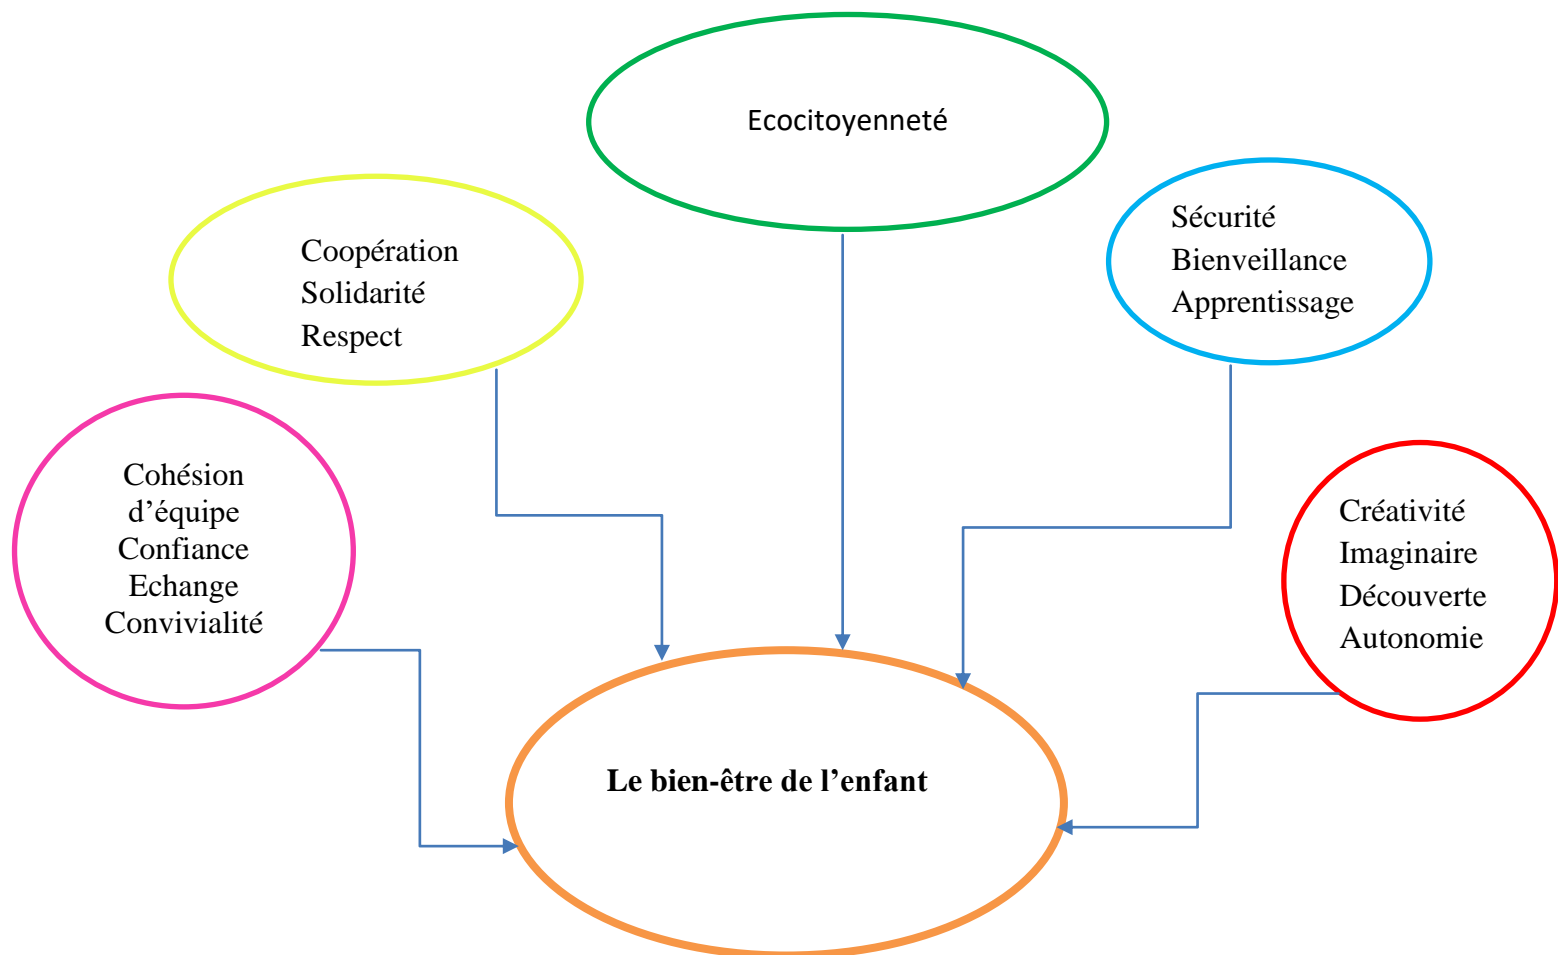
Ecocitoyenneté

Coopération
Solidarité
Respect

Sécurité
Bienveillance
Apprentissage

Cohésion d'équipe
Confiance
Echange
Convivialité

Créativité
Imaginaire
Découverte
Autonomie

**Le bien-être de l'enfant**